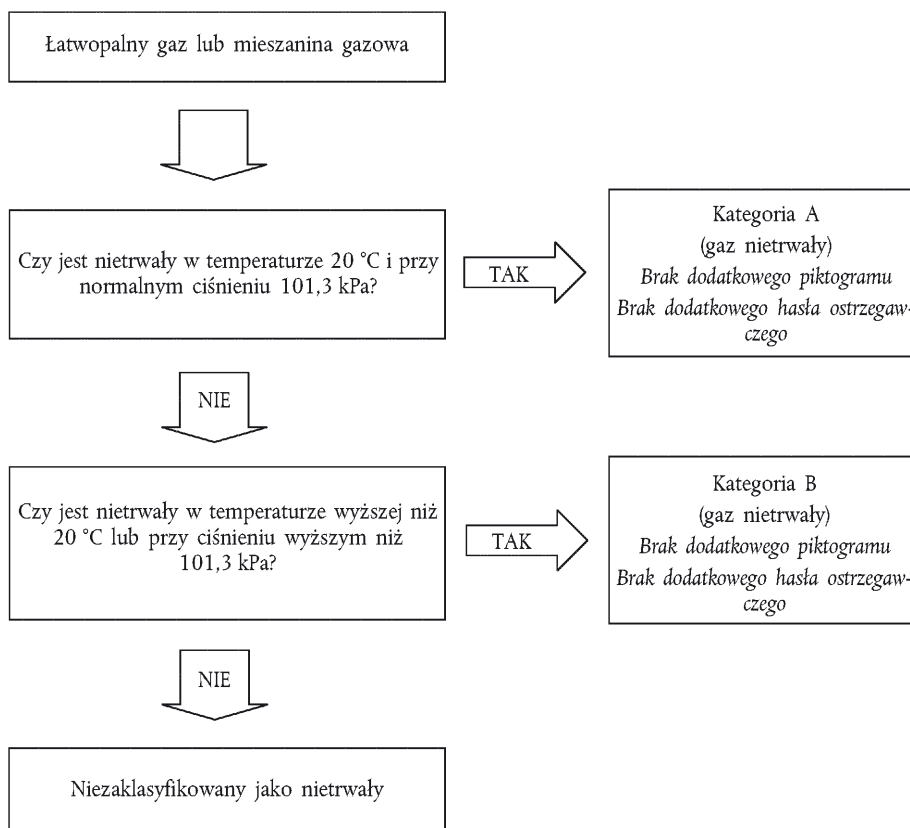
Łatwopalny gaz lub mieszanina gazowa

Czy jest nietrwały w temperaturze 20 °C i przy normalnym ciśnieniu 101,3 kPa?

TAK

Kategoria A
(gaz nietrwały)
*Brak dodatkowego piktogramu*
*Brak dodatkowego hasła ostrzegawczego*

NIE

Czy jest nietrwały w temperaturze wyższej niż 20 °C lub przy ciśnieniu wyższym niż 101,3 kPa?

TAK

Kategoria B
(gaz nietrwały)
*Brak dodatkowego piktogramu*
*Brak dodatkowego hasła ostrzegawczego*

NIE

Niezaklasyfikowany jako nietrwały